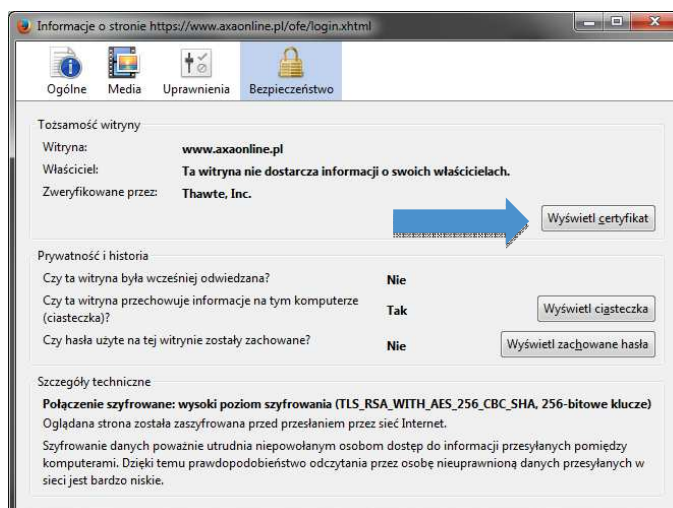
Informacje o stronie https://www.axaonline.pl/ofe/login.xhtml

Ogólne Media Uprawnienia Bezpieczeństwo

Tożsamość witryny

Witryna: www.axaonline.pl

Właściciel: Ta witryna nie dostarcza informacji o swoich właścicielach.

Zweryfikowane przez: Thawte, Inc.

Wyświetl certyfikat

Prywatność i historia

Czy ta witryna była wcześniej odwiedzana? Nie

Czy ta witryna przechowuje informacje na tym komputerze (ciasteczka)? Tak

Wyświetl ciasteczka

Czy hasła użyte na tej witrynie zostały zachowane? Nie

Wyświetl zachowane hasła

Szczegóły techniczne

Połączenie szyfrowane: wysoki poziom szyfrowania (TLS_RSA_WITH_AES_256_CBC_SHA, 256-bitowe klucze)

Oglądana strona została zaszyfrowana przed przesłaniem przez sieć Internet.

Szyfrowanie danych poważnie utrudnia niepowołanym osobom dostęp do informacji przesyłanych pomiędzy komputerami. Dzięki temu prawdopodobieństwo odczytania przez osobę nieuprawnioną danych przesyłanych w sieci jest bardzo niskie.